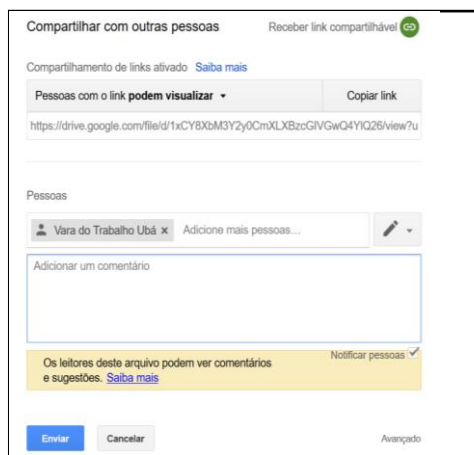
Compartilhar com outras pessoas

Receber link compartilhável

Compartilhamento de links ativado Saiba mais

Pessoas com o link **podem visualizar** ▾

Copiar link

https://drive.google.com/file/d/1xCY8XbM3Y2y0CmXLXBzcGIVGwQ4YIQ26/view?u

Pessoas

Vara do Trabalho Ubá ×

Adicione mais pessoas...

Adicionar um comentário

Notificar pessoas ✓

Os leitores deste arquivo podem ver comentários e sugestões. Saiba mais

Enviar

Cancelar

Avançado